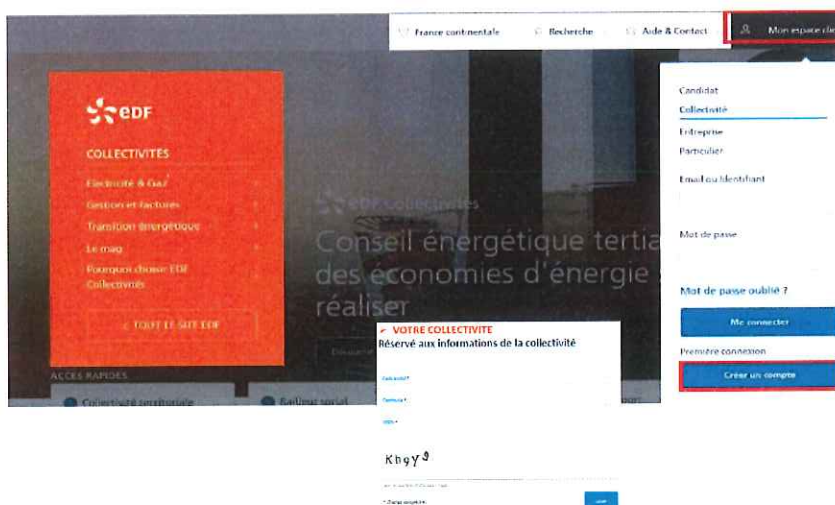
France continentale
Recherche
Aide & Contact
Mon espace cl

edf
COLLECTIVITÉS
Electricité & Gaz
Gestion et factures
Transition énergétique
Le mag
Pourquoi choisir EDF Collectivités
< TOUT LE SITE EDF

ACCÈS RAPIDES
Collectivité territoriale
Bailleur social

EDF Collectivités
Conseil énergétique tertia
des économies d'énergie
réaliser

Candidat
Collectivité
Entreprise
Particulier
Email ou Identifiant
Mot de passe
Mot de passe oublié ?
Me connecter
Première connexion
Créer un compte

VOTRE COLLECTIVITE
Réservé aux informations de la collectivité
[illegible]
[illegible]
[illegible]

Kh9Y9
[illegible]
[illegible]